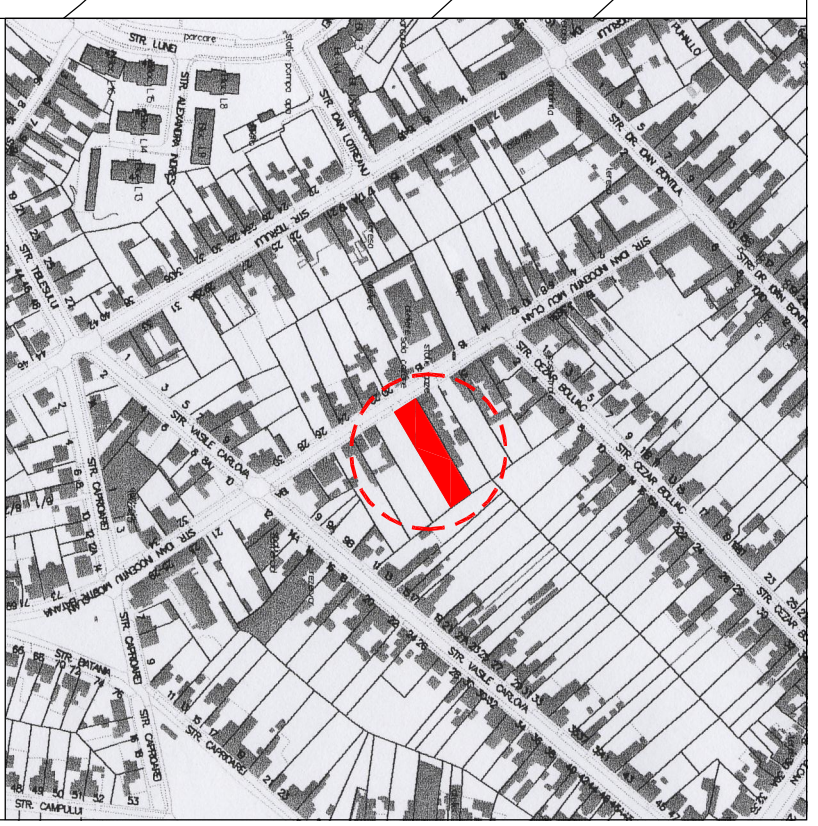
STR. LUNEI
parcare
STR. ALEXANDRA NORES
STR. DAN LOTREANU
STR. DR. DAN BOHTILA
STR. TEIUL
STR. TELESULUI
STR. DAN INOCENTIU MICU CLAIN
STR. CEZAR BOLLIAC
STR. VASILE CARLOVA
STR. CAPRIOAREI
STR. DAN INOCENTIU MICU CLAIN
STR. BATANIA
STR. CAPRIOAREI
STR. VASILE CARLOVA
STR. CEZAR BOLLIAC
STR. CAMPULUI
STR. CAPRIOAREI
STR. DR. DAN BOHTILA
STR. CEZAR B